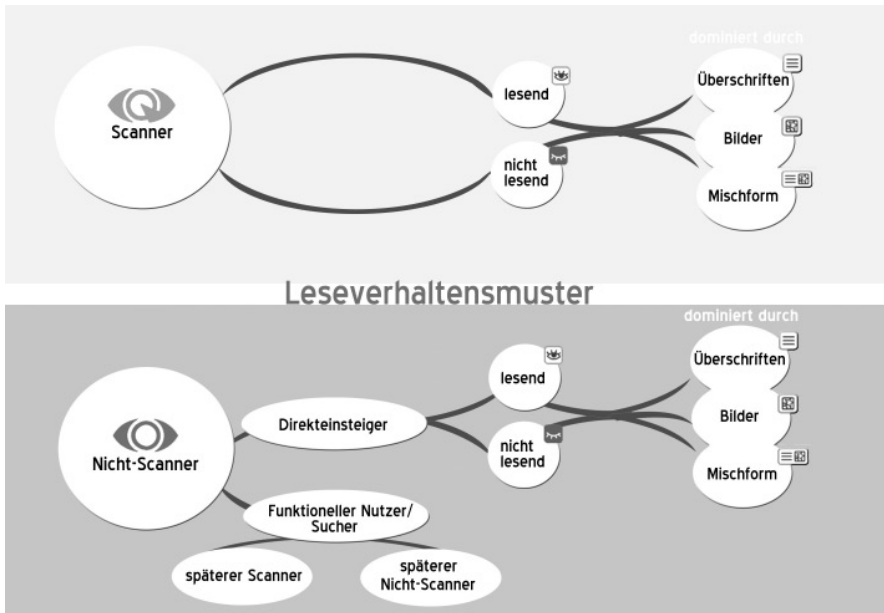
dominiert durch

Scanner

lesend

nicht lesend

Überschriften

Bilder

Mischform

Leseverhaltensmuster

dominiert durch

Nicht-Scanner

Direkteinsteiger

lesend

nicht lesend

Überschriften

Bilder

Mischform

Funktioneller Nutzer/ Sucher

späterer Scanner

späterer Nicht-Scanner